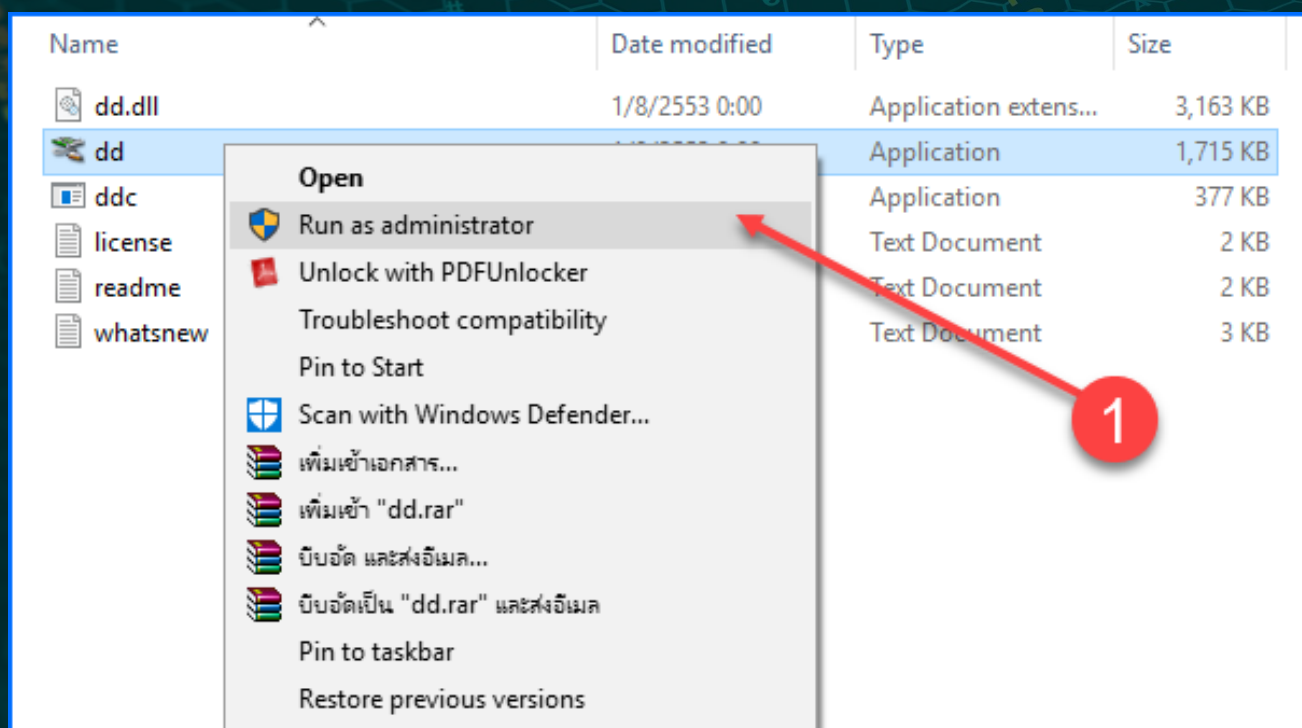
| Name | Date modified | Type | Size |
|---|---|---|---|
| dd.dll | 1/8/2553 0:00 | Application extens... | 3,163 KB |
| dd | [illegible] | Application | 1,715 KB |
| ddc | | Application | 377 KB |
| license | | Text Document | 2 KB |
| readme | | Text Document | 2 KB |
| whatsnew | | Text Document | 3 KB |

Open
Run as administrator
Unlock with PDFUnlocker
Troubleshoot compatibility
Pin to Start
Scan with Windows Defender...
เพิ่มเข้าเอกสาร...
เพิ่มเข้า "dd.rar"
บีบอัด และส่งอีเมล...
บีบอัดเป็น "dd.rar" และส่งอีเมล
Pin to taskbar
Restore previous versions

1